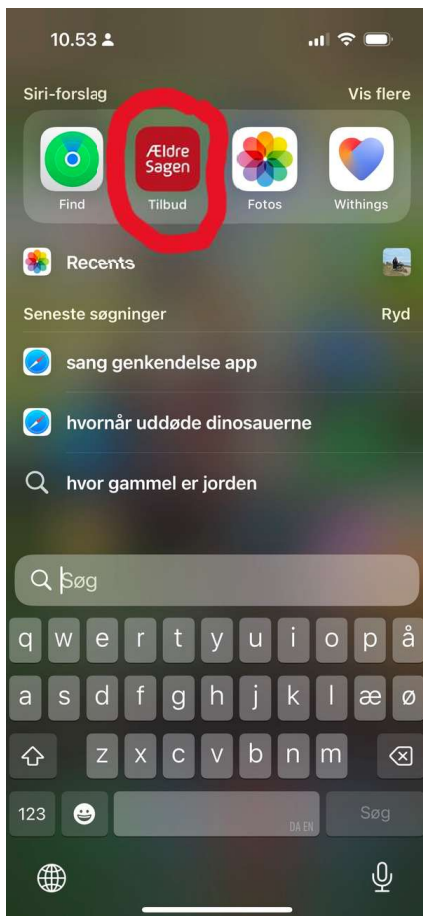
10.53

Siri-forslag Vis flere

Ældre Sagen

Find Tilbud Fotos Withings

Recents

Seneste søgninger Ryd

sang genkendelse app

hvornår uddøde dinosauerne

hvor gammel er jorden

Søg

q w e r t y u i o p å
a s d f g h j k l æ ø
z x c v b n m
123 DA EN Søg